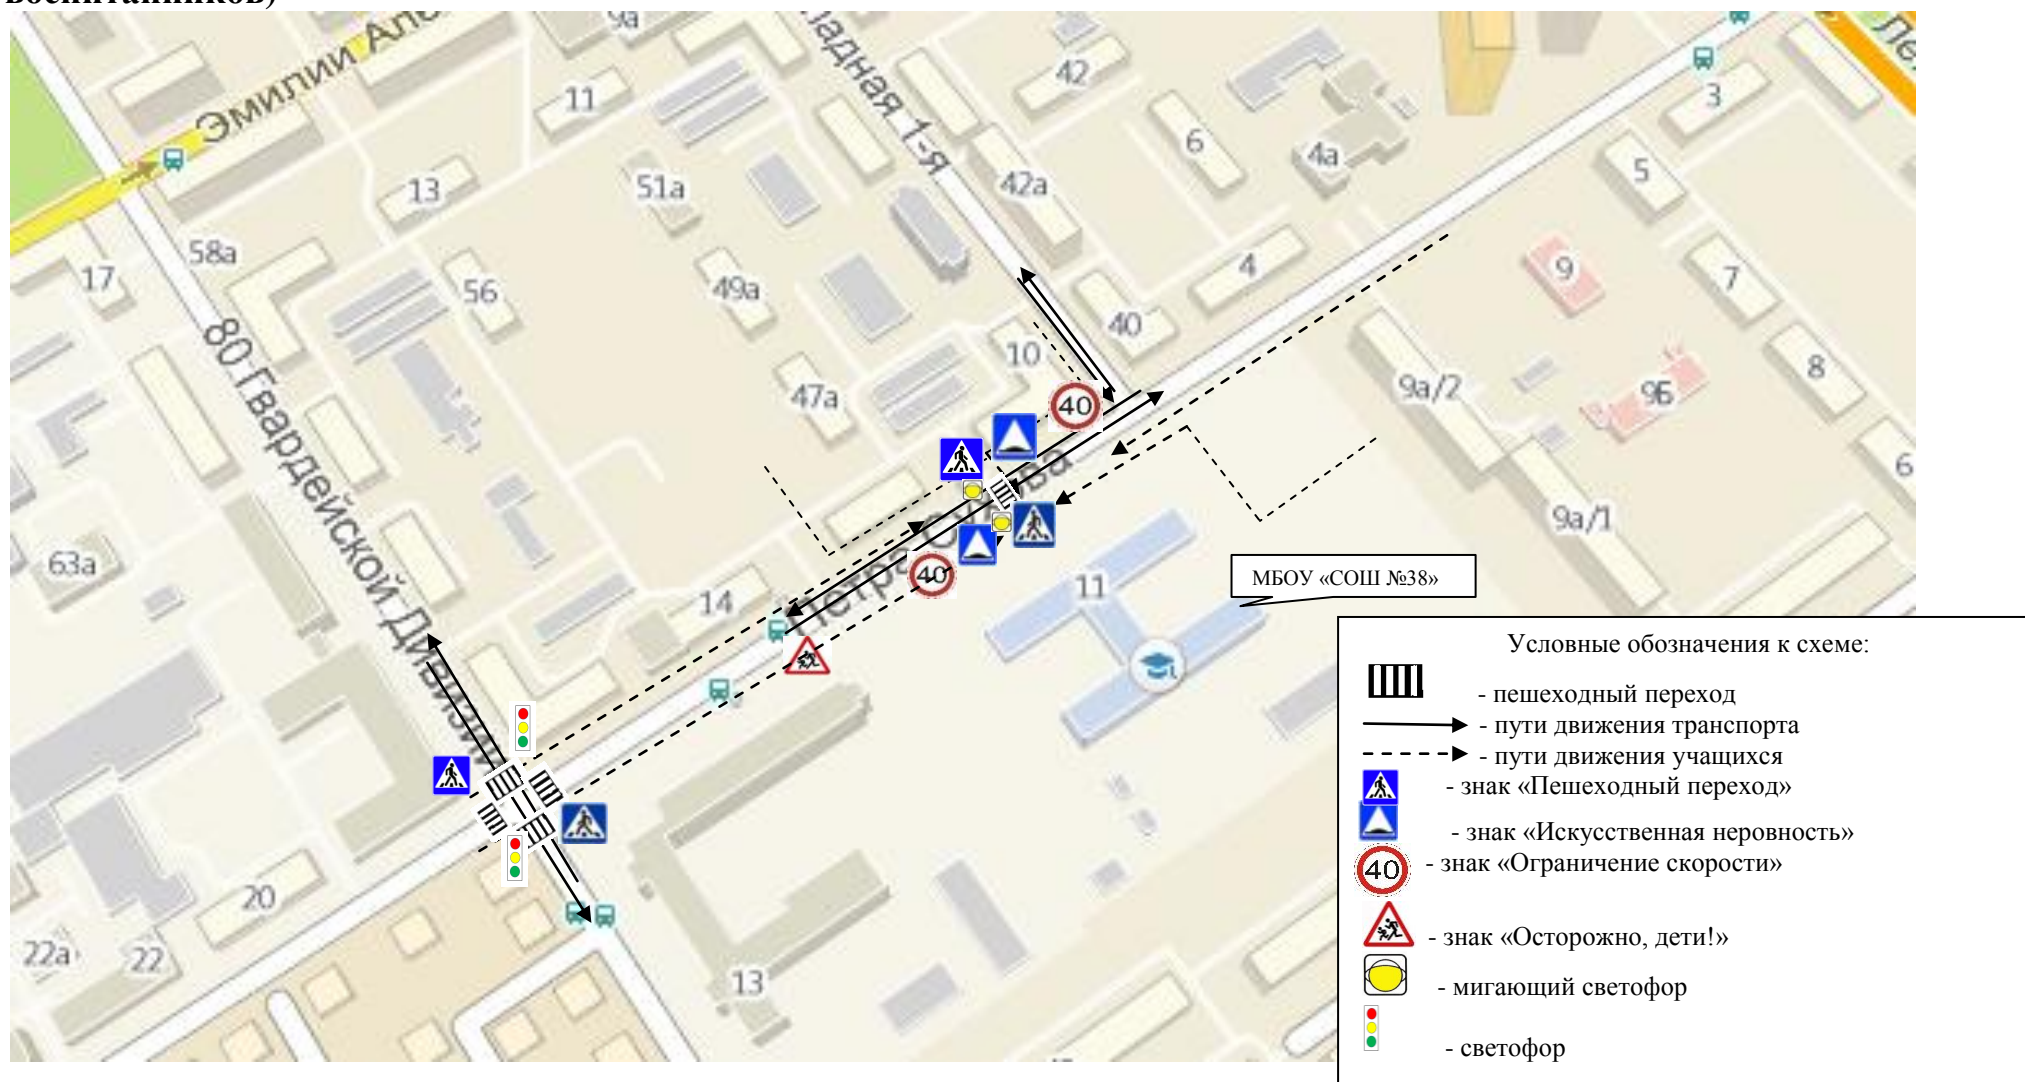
Воспитанников)

Эмилии Ал
9а
11
13
51а
58а
17
56
49а
Западная 1-я
42
42а
6
4а
3
5
4
40
9
7
10
40
47а
9а/2
9б
8
6
9а/1
80 Гвардейской Дивизии
Петрова
63а
14
11
40
40
20
22а
22
13

МБОУ «СОШ №38»

Условные обозначения к схеме:
- пешеходный переход
- пути движения транспорта
- пути движения учащихся
- знак «Пешеходный переход»
- знак «Искусственная неровность»
40 - знак «Ограничение скорости»
- знак «Осторожно, дети!»
- мигающий светофор
- светофор